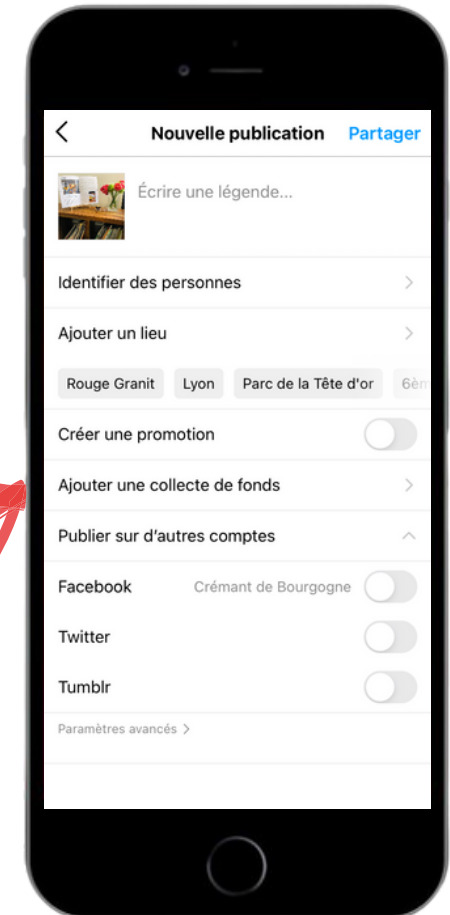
Nouvelle publication Partager

Écrire une légende...

Identifier des personnes

Ajouter un lieu

Rouge Granit Lyon Parc de la Tête d'or 6èm

Créer une promotion

Ajouter une collecte de fonds

Publier sur d'autres comptes

Facebook Crémant de Bourgogne

Twitter

Tumblr

Paramètres avancés >